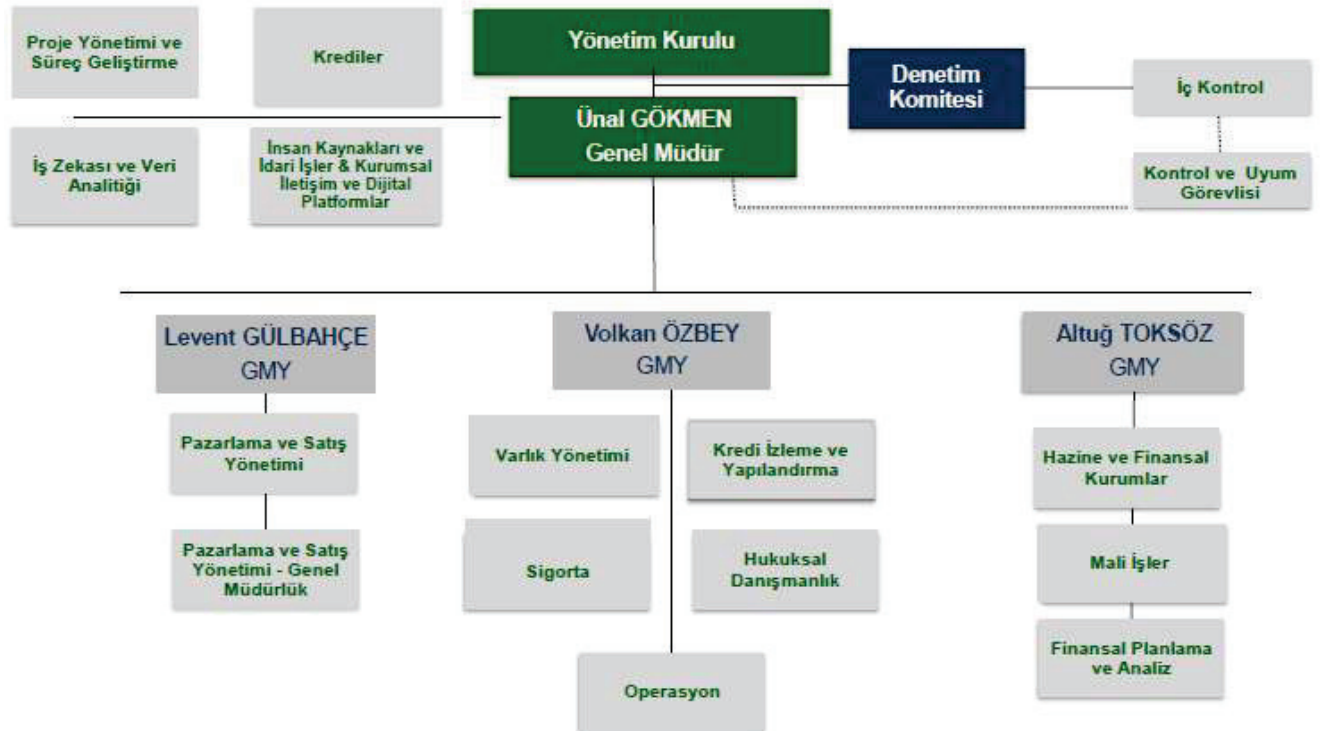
Proje Yönetimi ve Süreç Geliştirme

Krediler

Yönetim Kurulu

Denetim Komitesi

İç Kontrol

Ünal GÖKMEN
Genel Müdür

İş Zekası ve Veri Analitiği

İnsan Kaynakları ve İdari İşler & Kurumsal İletişim ve Dijital Platformlar

Kontrol ve Uyum Görevlisi

Levent GÜLBAHÇE
GMY

Pazarlama ve Satış Yönetimi

Pazarlama ve Satış Yönetimi - Genel Müdürlük

Volkan ÖZBEY
GMY

Varlık Yönetimi

Kredi İzleme ve Yapılandırma

Sigorta

Hukuksal Danışmanlık

Operasyon

Altuğ TOKSÖZ
GMY

Hazine ve Finansal Kurumlar

Mali İşler

Finansal Planlama ve Analiz